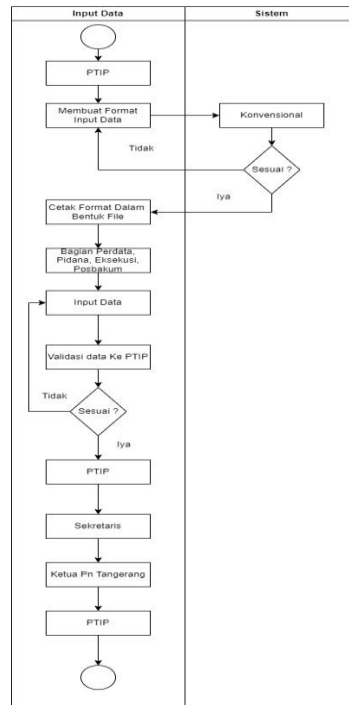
Input Data

Sistem

PTIP

Membuat Format Input Data

Konvensional

Tidak

Sesuai ?

Iya

Cetak Format Dalam Bentuk File

Bagian Perdata, Pidana, Eksekusi, Posbakum

Input Data

Validasi data Ke PTIP

Tidak

Sesuai ?

Iya

PTIP

Sekretaris

Ketua Pn Tangerang

PTIP